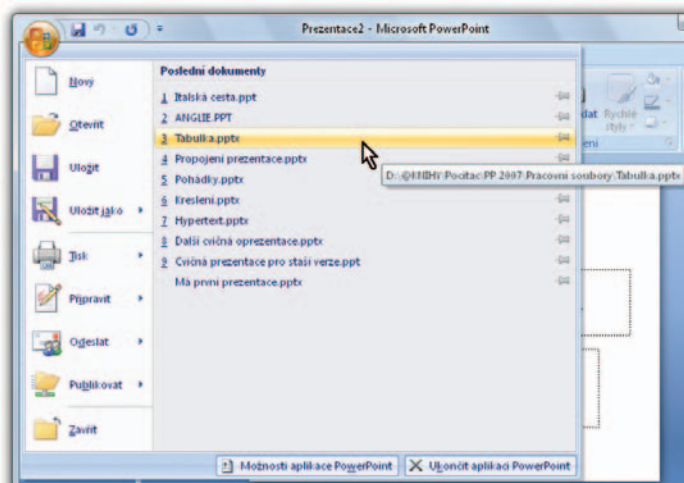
Prezentace2 - Microsoft PowerPoint

Nový
Otevřít
Uložit
Uložit jako
Tisk
Připravit
Odeslat
Publikovat
Zavřít

Poslední dokumenty
1 Italská cesta.ppt
2 ANGLIE.PPT
3 Tabulka.pptx
4 Propojení prezentace.pptx
5 Pohádky.pptx
6 Kreslení.pptx
7 Hypertext.pptx
8 Další cvičná oprezentace.pptx
9 Cvičná prezentace pro starší verze.ppt
Má první prezentace.pptx

D:\KNIHY\Pocitac PP 2007\Pracovni soubory\Tabulka.pptx

dat Rychlé styly
eni

Možnosti aplikace PowerPoint
Ukončit aplikaci PowerPoint